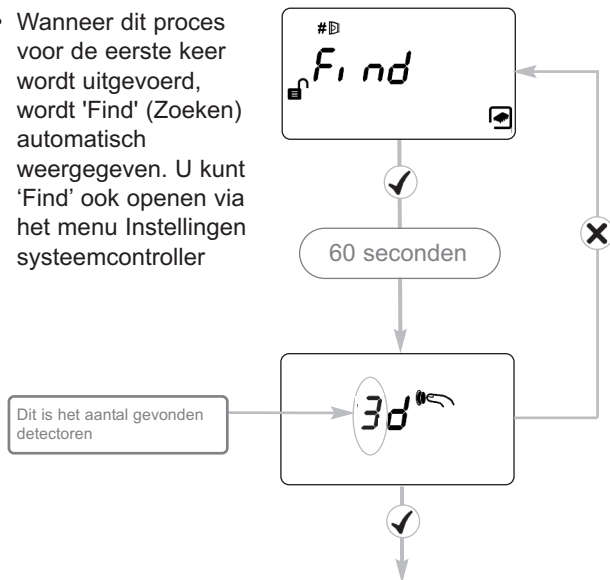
• Wanneer dit proces voor de eerste keer wordt uitgevoerd, wordt 'Find' (Zoeken) automatisch weergegeven. U kunt 'Find' ook openen via het menu Instellingen systeemcontroller

Find

60 seconden

Dit is het aantal gevonden detectoren

3d